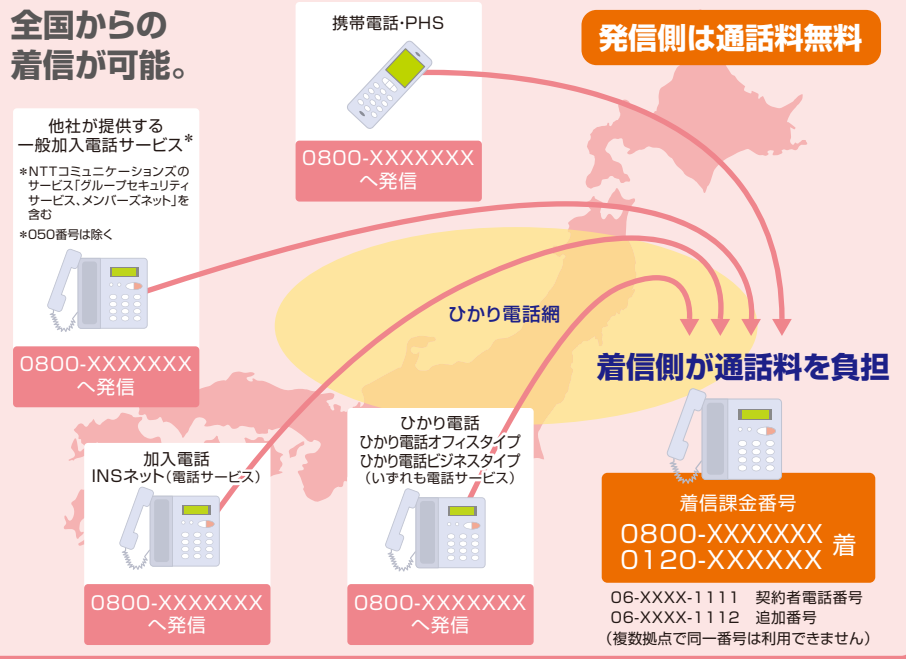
全国からの
着信が可能。

携帯電話・PHS

0800-XXXXXXX
へ発信

発信側は通話料無料

他社が提供する
一般加入電話サービス*

*NTTコミュニケーションズの
サービス「グループセキュリティ
サービス、メンバーズネット」を
含む
*050番号は除く

0800-XXXXXXX
へ発信

ひかり電話網

着信側が通話料を負担

加入電話
INSネット（電話サービス）

0800-XXXXXXX
へ発信

ひかり電話
ひかり電話オフィスタイプ
ひかり電話ビジネスタイプ
（いずれも電話サービス）

0800-XXXXXXX
へ発信

着信課金番号
0800-XXXXXXX
0120-XXXXXX
着

06-XXXX-1111　契約者電話番号
06-XXXX-1112　追加番号
（複数拠点で同一番号は利用できません）